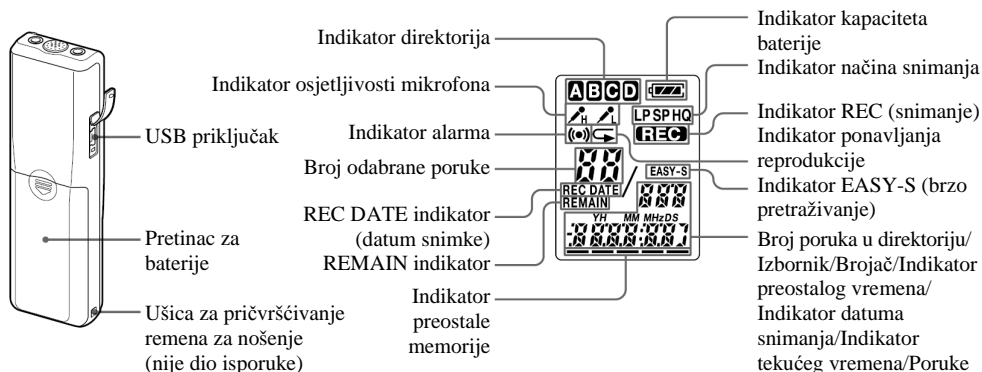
USB priključak

Pretinac za baterije

Ušica za pričvršćivanje remena za nošenje (nije dio isporuke)

Indikator direktorija

Indikator osjetljivosti mikrofona

Indikator alarma

Broj odabrane poruke

REC DATE indikator (datum snimke)

REMAIN indikator

Indikator preostale memorije

Indikator kapaciteta baterije

Indikator načina snimanja

Indikator REC (snimanje)

Indikator ponavljanja reprodukcije

Indikator EASY-S (brzo pretraživanje)

Broj poruka u direktoriju/ Izbornik/Brojač/Indikator preostalog vremena/ Indikator datuma snimanja/Indikator tekućeg vremena/Poruke

A B C D

H L

LP SP HQ

REC

EASY-S

REC DATE

REMAIN

YH MM MHz DS